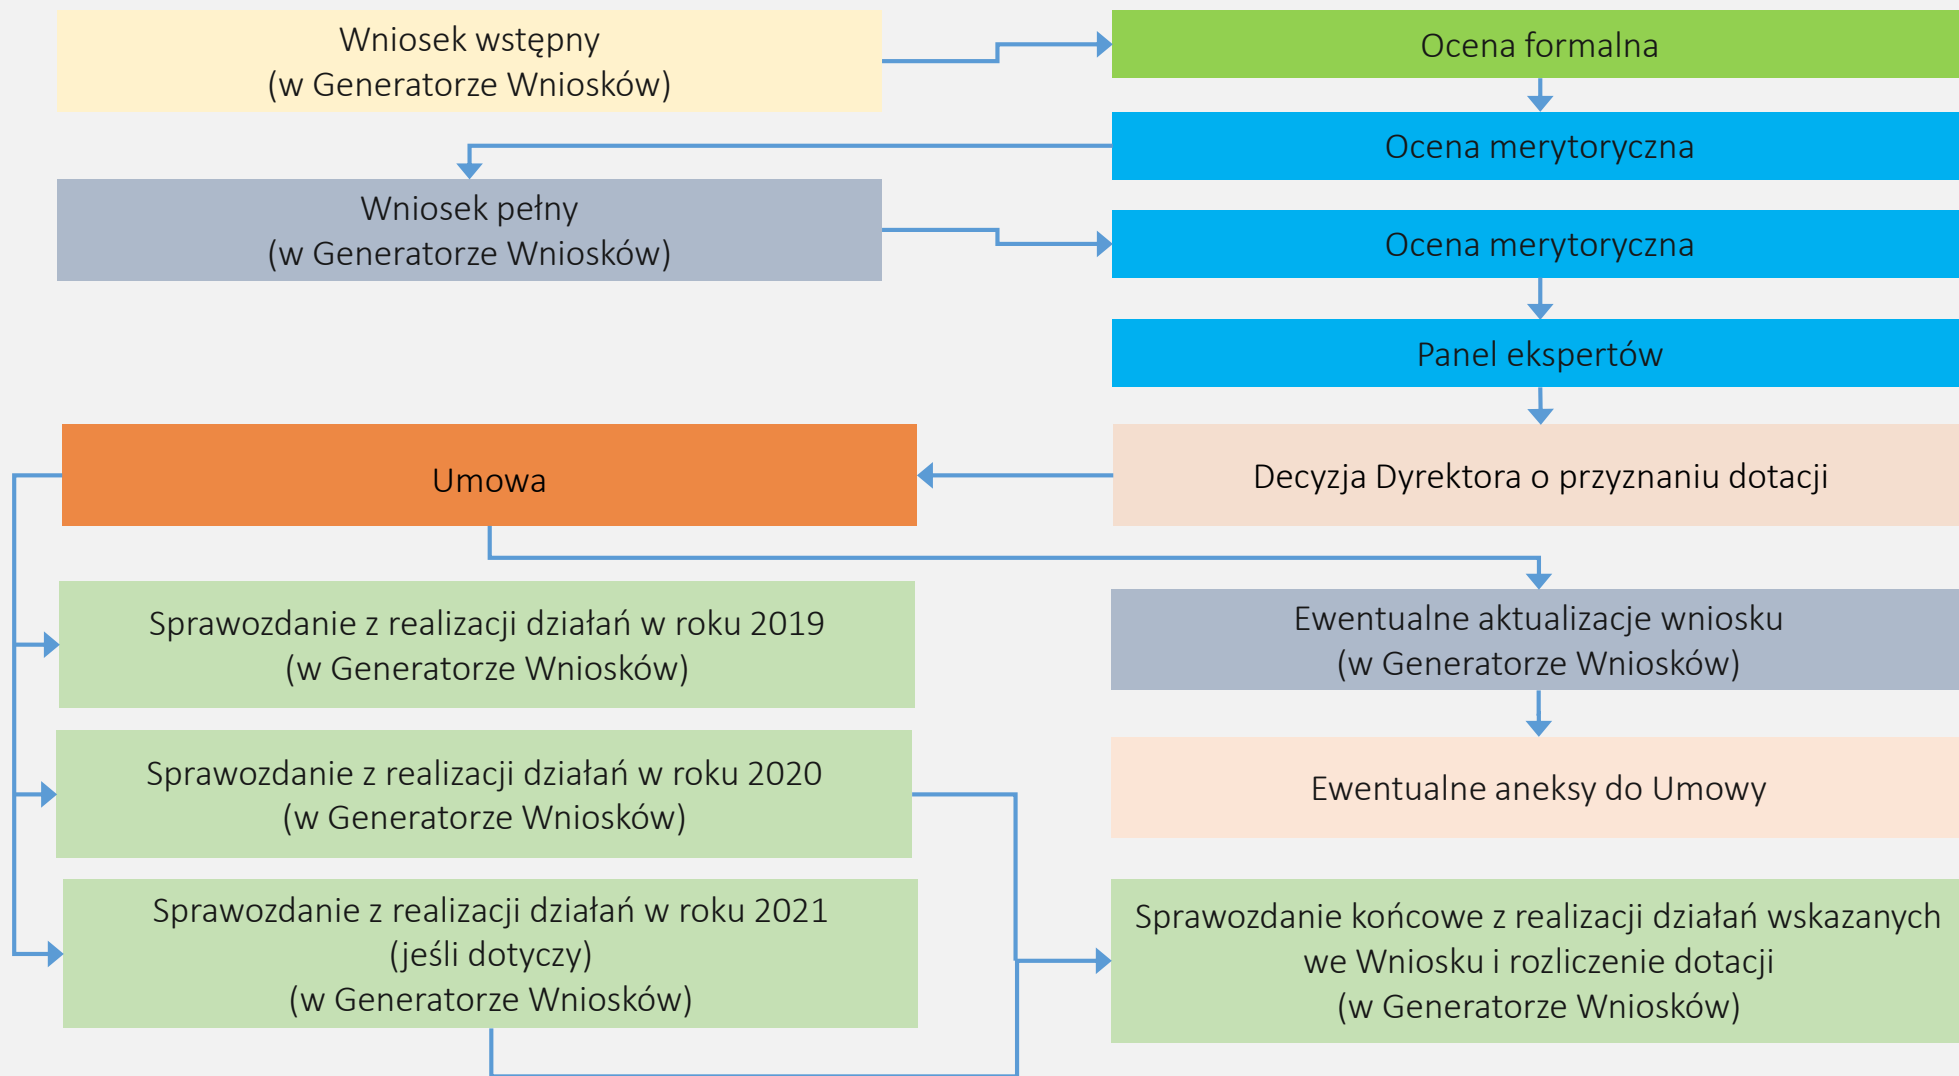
Wniosek wstępny
(w Generatorze Wniosków)

Ocena formalna

Ocena merytoryczna

Wniosek pełny
(w Generatorze Wniosków)

Ocena merytoryczna

Panel ekspertów

Umowa

Decyzja Dyrektora o przyznaniu dotacji

Sprawozdanie z realizacji działań w roku 2019
(w Generatorze Wniosków)

Ewentualne aktualizacje wniosku
(w Generatorze Wniosków)

Sprawozdanie z realizacji działań w roku 2020
(w Generatorze Wniosków)

Ewentualne aneksy do Umowy

Sprawozdanie z realizacji działań w roku 2021
(jeśli dotyczy)
(w Generatorze Wniosków)

Sprawozdanie końcowe z realizacji działań wskazanych we Wniosku i rozliczenie dotacji
(w Generatorze Wniosków)